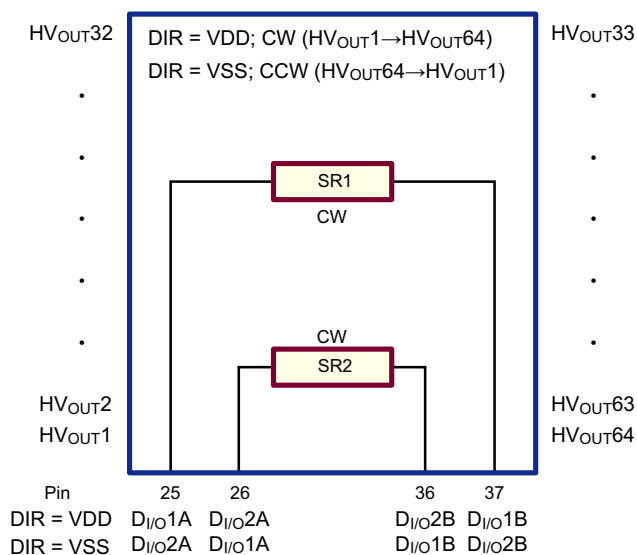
$HV_{OUT}32$

.

.

.

.

.

$HV_{OUT}2$

$HV_{OUT}1$

DIR = VDD; CW ($HV_{OUT}1 \rightarrow HV_{OUT}64$)

DIR = VSS; CCW ($HV_{OUT}64 \rightarrow HV_{OUT}1$)

SR1

CW

CW

SR2

$HV_{OUT}33$

.

.

.

.

.

$HV_{OUT}63$

$HV_{OUT}64$

| Pin | 25 | 26 | 36 | 37 |
|---|---|---|---|---|
| DIR = VDD | $D_{I/O}1A$ | $D_{I/O}2A$ | $D_{I/O}2B$ | $D_{I/O}1B$ |
| DIR = VSS | $D_{I/O}2A$ | $D_{I/O}1A$ | $D_{I/O}1B$ | $D_{I/O}2B$ |